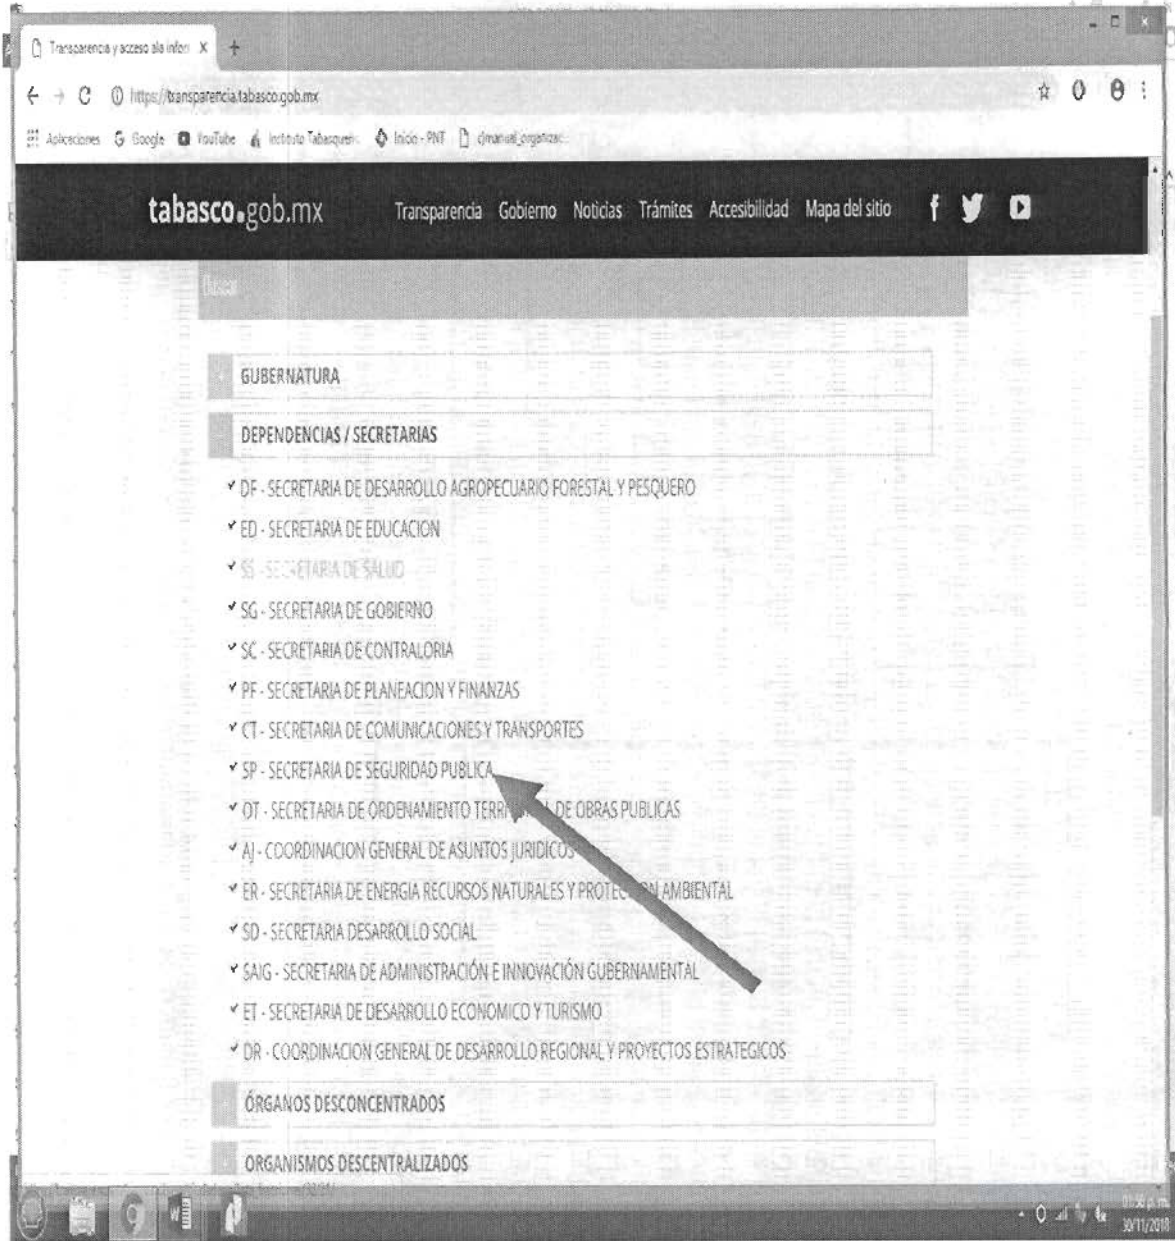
Transparencia y acceso a la infor X

https://transparencia.tabasco.gob.mx

Aplicaciones Google YouTube Instituto Tabasqueño Inicio - PNT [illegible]

tabasco.gob.mx Transparencia Gobierno Noticias Trámites Accesibilidad Mapa del sitio

Buscar

GUBERNATURA

DEPENDENCIAS / SECRETARIAS

DF - SECRETARIA DE DESARROLLO AGROPECUARIO FORESTAL Y PESQUERO

ED - SECRETARIA DE EDUCACION

SS - SECRETARIA DE SALUD

SG - SECRETARIA DE GOBIERNO

SC - SECRETARIA DE CONTRALORIA

PF - SECRETARIA DE PLANEACION Y FINANZAS

CT - SECRETARIA DE COMUNICACIONES Y TRANSPORTES

SP - SECRETARIA DE SEGURIDAD PUBLICA

OT - SECRETARIA DE ORDENAMIENTO TERR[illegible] DE OBRAS PUBLICAS

AJ - COORDINACION GENERAL DE ASUNTOS JURIDICOS

ER - SECRETARIA DE ENERGIA RECURSOS NATURALES Y PROTE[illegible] AMBIENTAL

SD - SECRETARIA DESARROLLO SOCIAL

SAIG - SECRETARIA DE ADMINISTRACIÓN E INNOVACIÓN GUBERNAMENTAL

ET - SECRETARIA DE DESARROLLO ECONOMICO Y TURISMO

DR - COORDINACION GENERAL DE DESARROLLO REGIONAL Y PROYECTOS ESTRATEGICOS

ÓRGANOS DESCONCENTRADOS

ORGANISMOS DESCENTRALIZADOS

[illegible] p. m.
30/11/2018